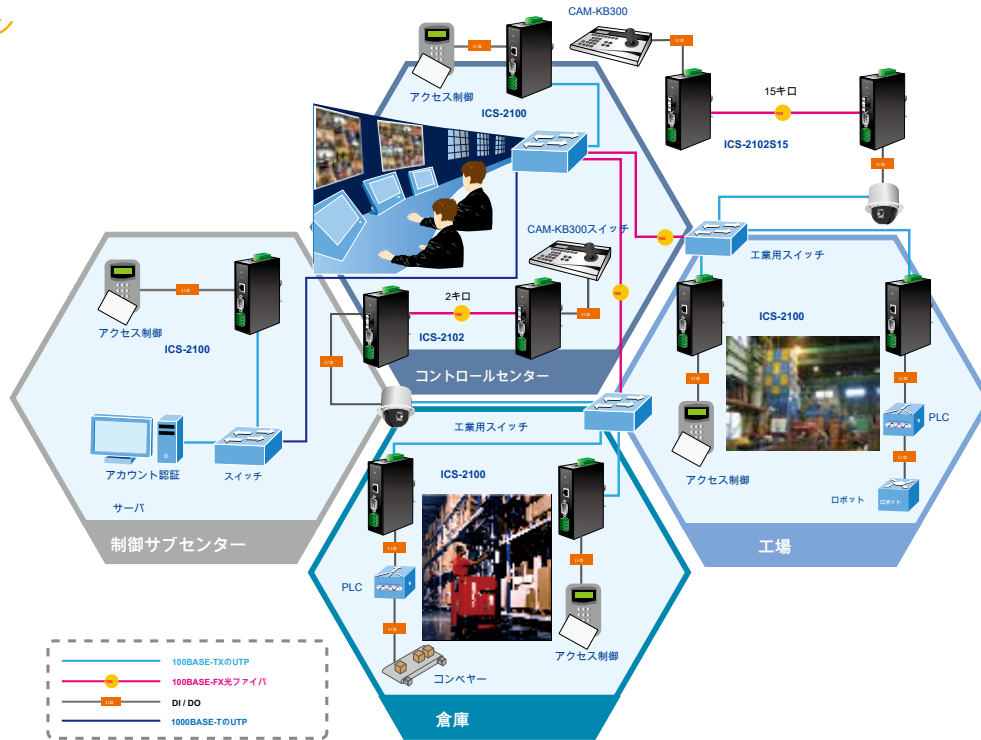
CAM-KB300

アクセス制御

ICS-2100

15キロ

ICS-2102S15

CAM-KB300スイッチ

工業用スイッチ

アクセス制御

ICS-2100

2キロ

ICS-2102

ICS-2100

コントロールセンター

PLC

アカウント認証

スイッチ

工業用スイッチ

アクセス制御

ロボット

ロボット

サーバ

ICS-2100

制御サブセンター

工場

PLC

アクセス制御

コンベヤー

100BASE-TXのUTP

100BASE-FX光ファイバ

DI / DO

1000BASE-TのUTP

倉庫